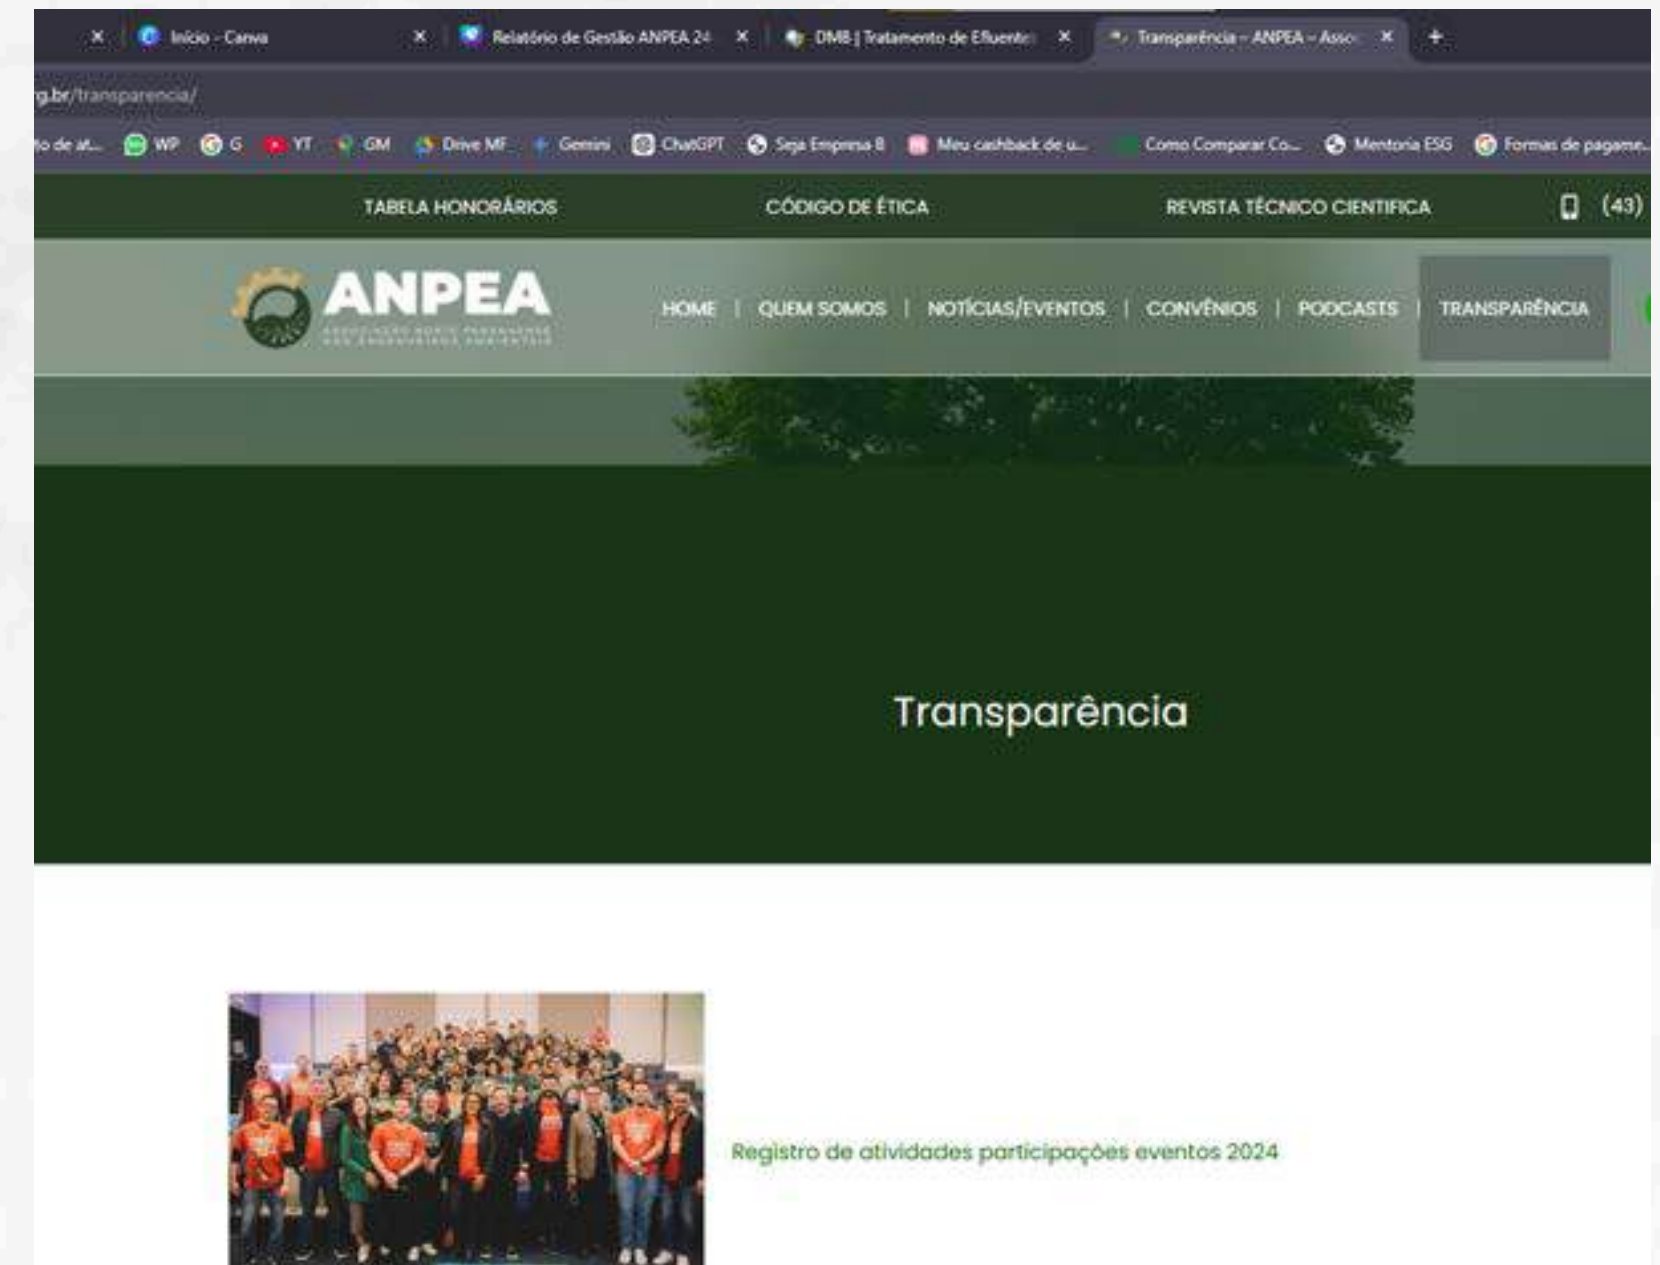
Início - Canva
Relatório de Gestão ANPEA 24
DMB | Tratamento de Efluente
Transparência – ANPEA – Asso
+

rg.br/transparencia/

to de at... WP G YT GM Drive MF Gemini ChatGPT Seja Empresa 8 Meu cashback de u... Como Comparar Co... Mentoria ESG Formas de pagame...

TABELA HONORÁRIOS
CÓDIGO DE ÉTICA
REVISTA TÉCNICO CIENTIFICA
(43)

ANPEA
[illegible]

HOME | QUEM SOMOS | NOTÍCIAS/EVENTOS | CONVÊNIOS | PODCASTS | TRANSPARÊNCIA

Transparência

Registro de atividades participações eventos 2024